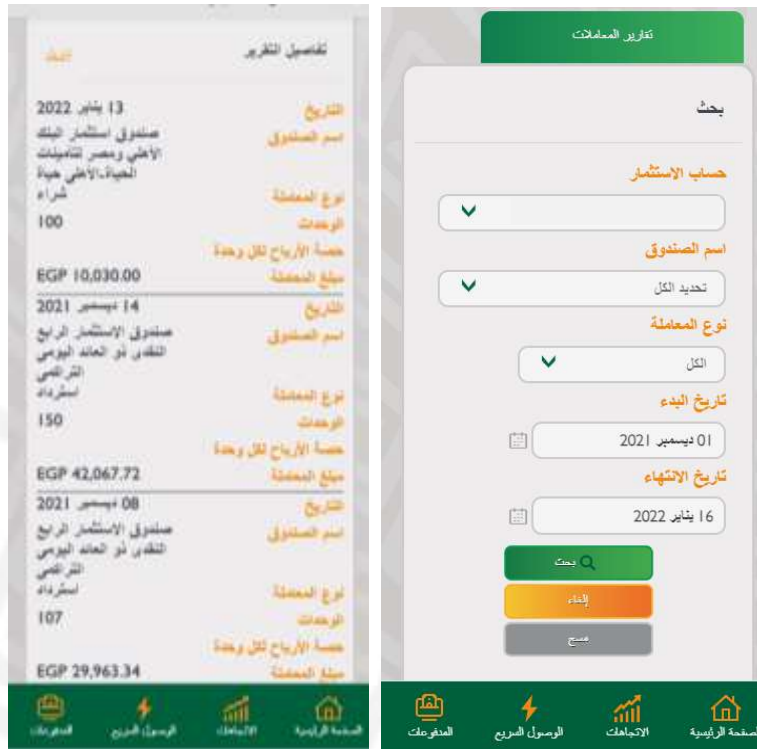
تفاصيل التقرير
إلغاء

التاريخ 13 يناير 2022
اسم الصندوق صندوق استثمار البنك الأهلي ومصر للتأمينات الحياة-الأهلي حياة
نوع المعاملة شراء
الوحدات 100
حصة الأرباح لكل وحدة
مبلغ المعاملة EGP 10,030.00

التاريخ 14 ديسمبر 2021
اسم الصندوق صندوق الاستثمار الرابع النقدي ذو العائد اليومي التراكمي
نوع المعاملة استرداد
الوحدات 150
حصة الأرباح لكل وحدة
مبلغ المعاملة EGP 42,067.72

التاريخ 08 ديسمبر 2021
اسم الصندوق صندوق الاستثمار الرابع النقدي ذو العائد اليومي التراكمي
نوع المعاملة استرداد
الوحدات 107
حصة الأرباح لكل وحدة
مبلغ المعاملة EGP 29,963.34

الصفحة الرئيسية الاتجاهات الوصول السريع المدفوعات

تقارير المعاملات

بحث

حساب الاستثمار

اسم الصندوق
تحديد الكل

نوع المعاملة
الكل

تاريخ البدء
01 ديسمبر 2021

تاريخ الانتهاء
16 يناير 2022

بحث
إلغاء
مسح

الصفحة الرئيسية الاتجاهات الوصول السريع المدفوعات